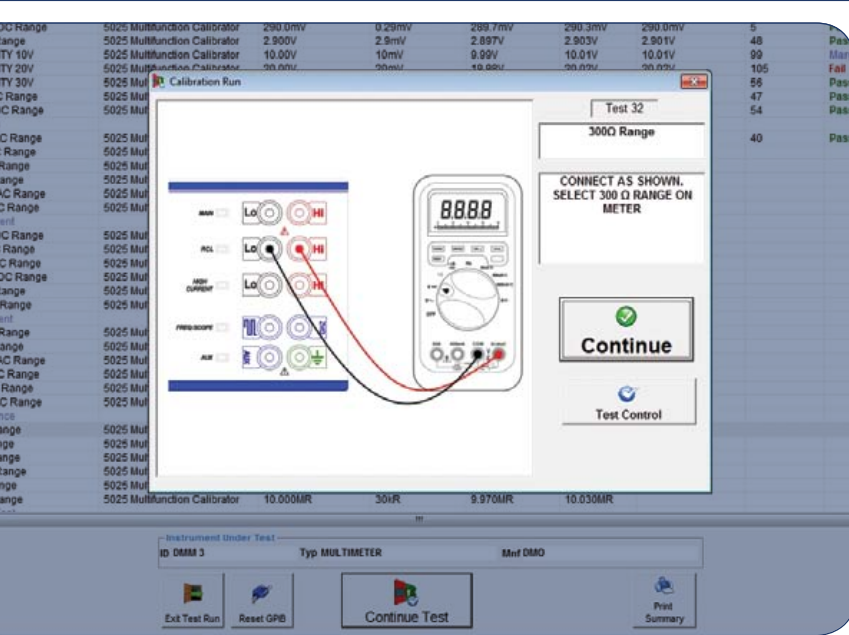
DC Range | 5025 Multifunction Calibrator | 290.0mV | 0.29mV | 289.7mV | 290.3mV | 290.0mV | 5 | Pas
Range | 5025 Multifunction Calibrator | 2.900V | 2.9mV | 2.897V | 2.903V | 2.901V | 48 | Pas
TY 10V | 5025 Multifunction Calibrator | 10.00V | 10mV | 9.99V | 10.01V | 10.01V | 99 | Mar
TY 20V | 5025 Multifunction Calibrator | 20.00V | 20mV | 19.98V | 20.02V | 20.02V | 105 | Fail
TY 30V | 5025 Mul | 56 | Pas
C Range | 5025 Mul | 47 | Pas
DC Range | 5025 Mul | 54 | Pas

Calibration Run

Test 32

300Ω Range

CONNECT AS SHOWN. SELECT 300 Ω RANGE ON METER

Continue

Test Control

Lo HI
Lo Hi
Lo HI

8.8.8.8

40 | Pas

Range | 5025 Multifunction Calibrator | 10.000MR | 30kR | 9.970MR | 10.030MR

Instrument Under Test
ID DMM 3
Typ MULTIMETER
Mnf DMO

Exit Test Run
Reset GPIB
Continue Test
Print Summary